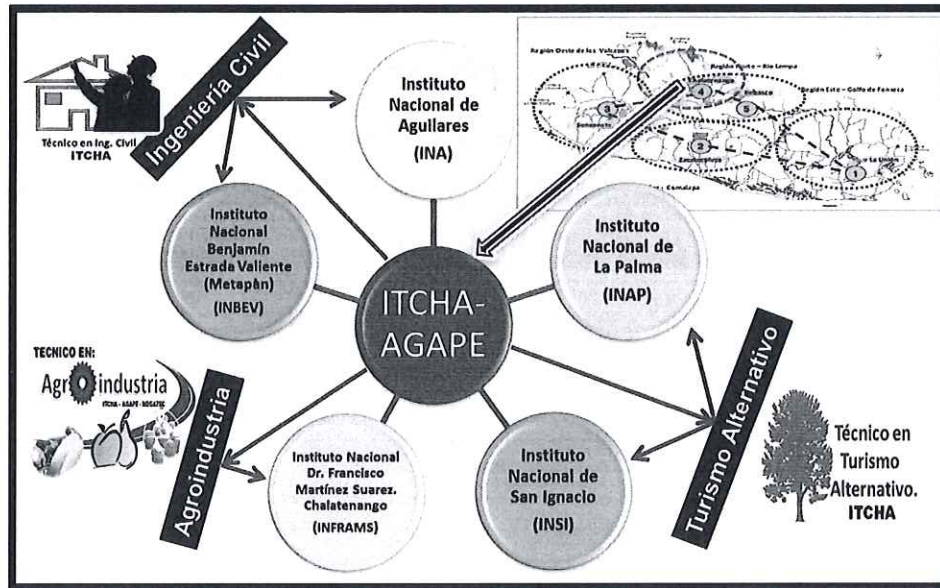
Ingenieria Civil

Técnico en Ing. Civil
ITCHA

Instituto Nacional de Aguilares
(INA)

Región Oeste de los Volcanes
Región Norte – Río Lempa
Región Este – Golfo de Fonseca
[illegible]
3
4
5
2
1

Instituto Nacional Benjamín Estrada Valiente (Metapán)
(INBEV)

ITCHA-AGAPE

Instituto Nacional de La Palma
(INAP)

TECNICO EN:
Agroindustria
ITCHA - AGAPE - BOSATEC

Agroindustria

Instituto Nacional Dr. Francisco Martínez Suarez. Chalatenango
(INFRAMS)

Instituto Nacional de San Ignacio
(INSI)

Turismo Alternativo

Técnico en Turismo Alternativo.
ITCHA